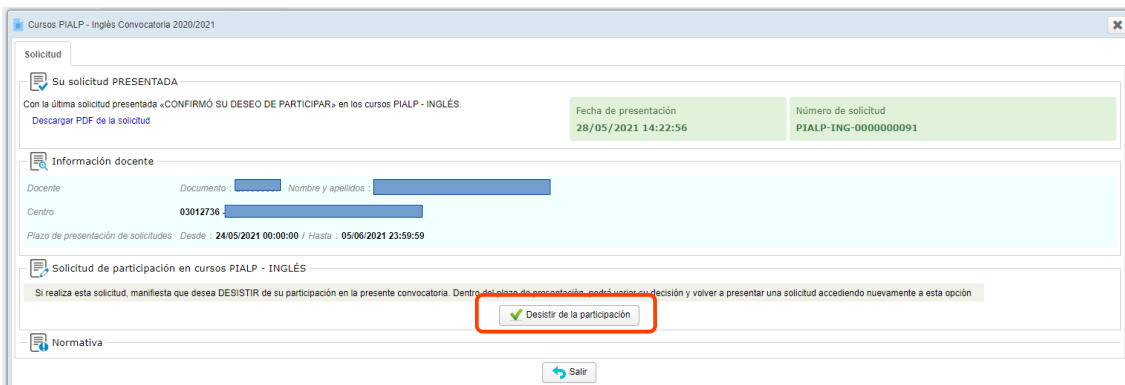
Cursos PIALP - Inglés Convocatoria 2020/2021

Solicitud

Su solicitud PRESENTADA

Con la última solicitud presentada «CONFIRMÓ SU DESEO DE PARTICIPAR» en los cursos PIALP - INGLÉS.

Descargar PDF de la solicitud

| Fecha de presentación | Número de solicitud |
|---|---|
| 28/05/2021 14:22:56 | PIALP-ING-0000000091 |

Información docente

Docente Documento : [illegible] Nombre y apellidos : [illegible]

Centro 03012736 - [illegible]

Plazo de presentación de solicitudes Desde : 24/05/2021 00:00:00 / Hasta : 05/06/2021 23:59:59

Solicitud de participación en cursos PIALP - INGLÉS

Si realiza esta solicitud, manifiesta que desea DESISTIR de su participación en la presente convocatoria. Dentro del plazo de presentación, podrá variar su decisión y volver a presentar una solicitud accediendo nuevamente a esta opción

Desistir de la participación

Normativa

Salir